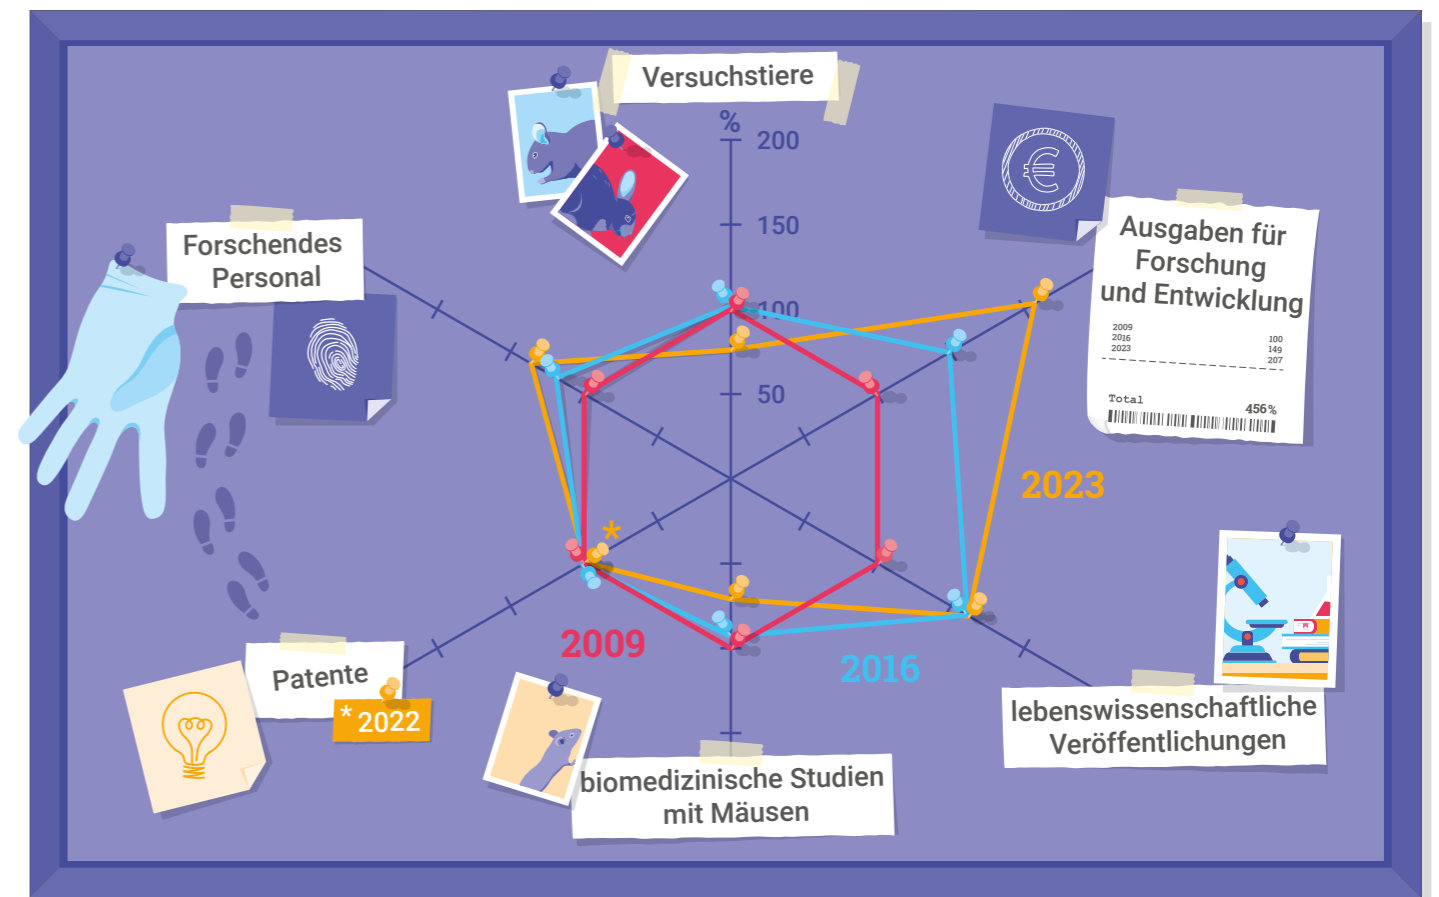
Versuchstiere

%
200
150
100
50

Ausgaben für Forschung und Entwicklung

2009 100
2016 149
2023 207

Total 456 %

Forschendes Personal

2023

lebenswissenschaftliche Veröffentlichungen

2016

2009

*

biomedizinische Studien mit Mäusen

Patente

* 2022